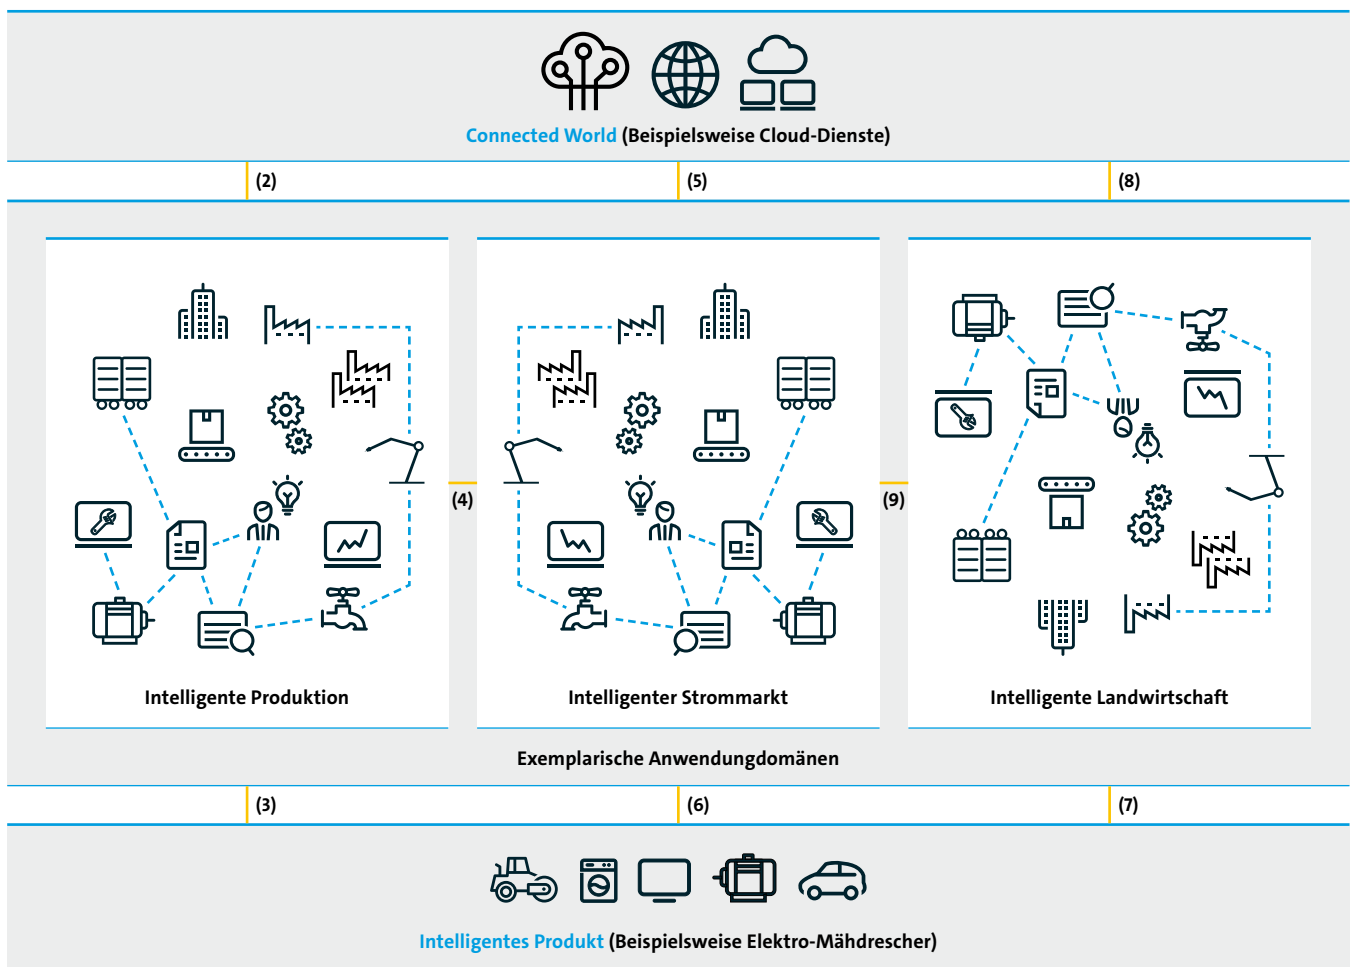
Connected World (Beispielsweise Cloud-Dienste)

(2)

(5)

(8)

(4)

(9)

Intelligente Produktion

Intelligenter Strommarkt

Intelligente Landwirtschaft

Exemplarische Anwendungdomänen

(3)

(6)

(7)

Intelligentes Produkt (Beispielsweise Elektro-Mähdrescher)